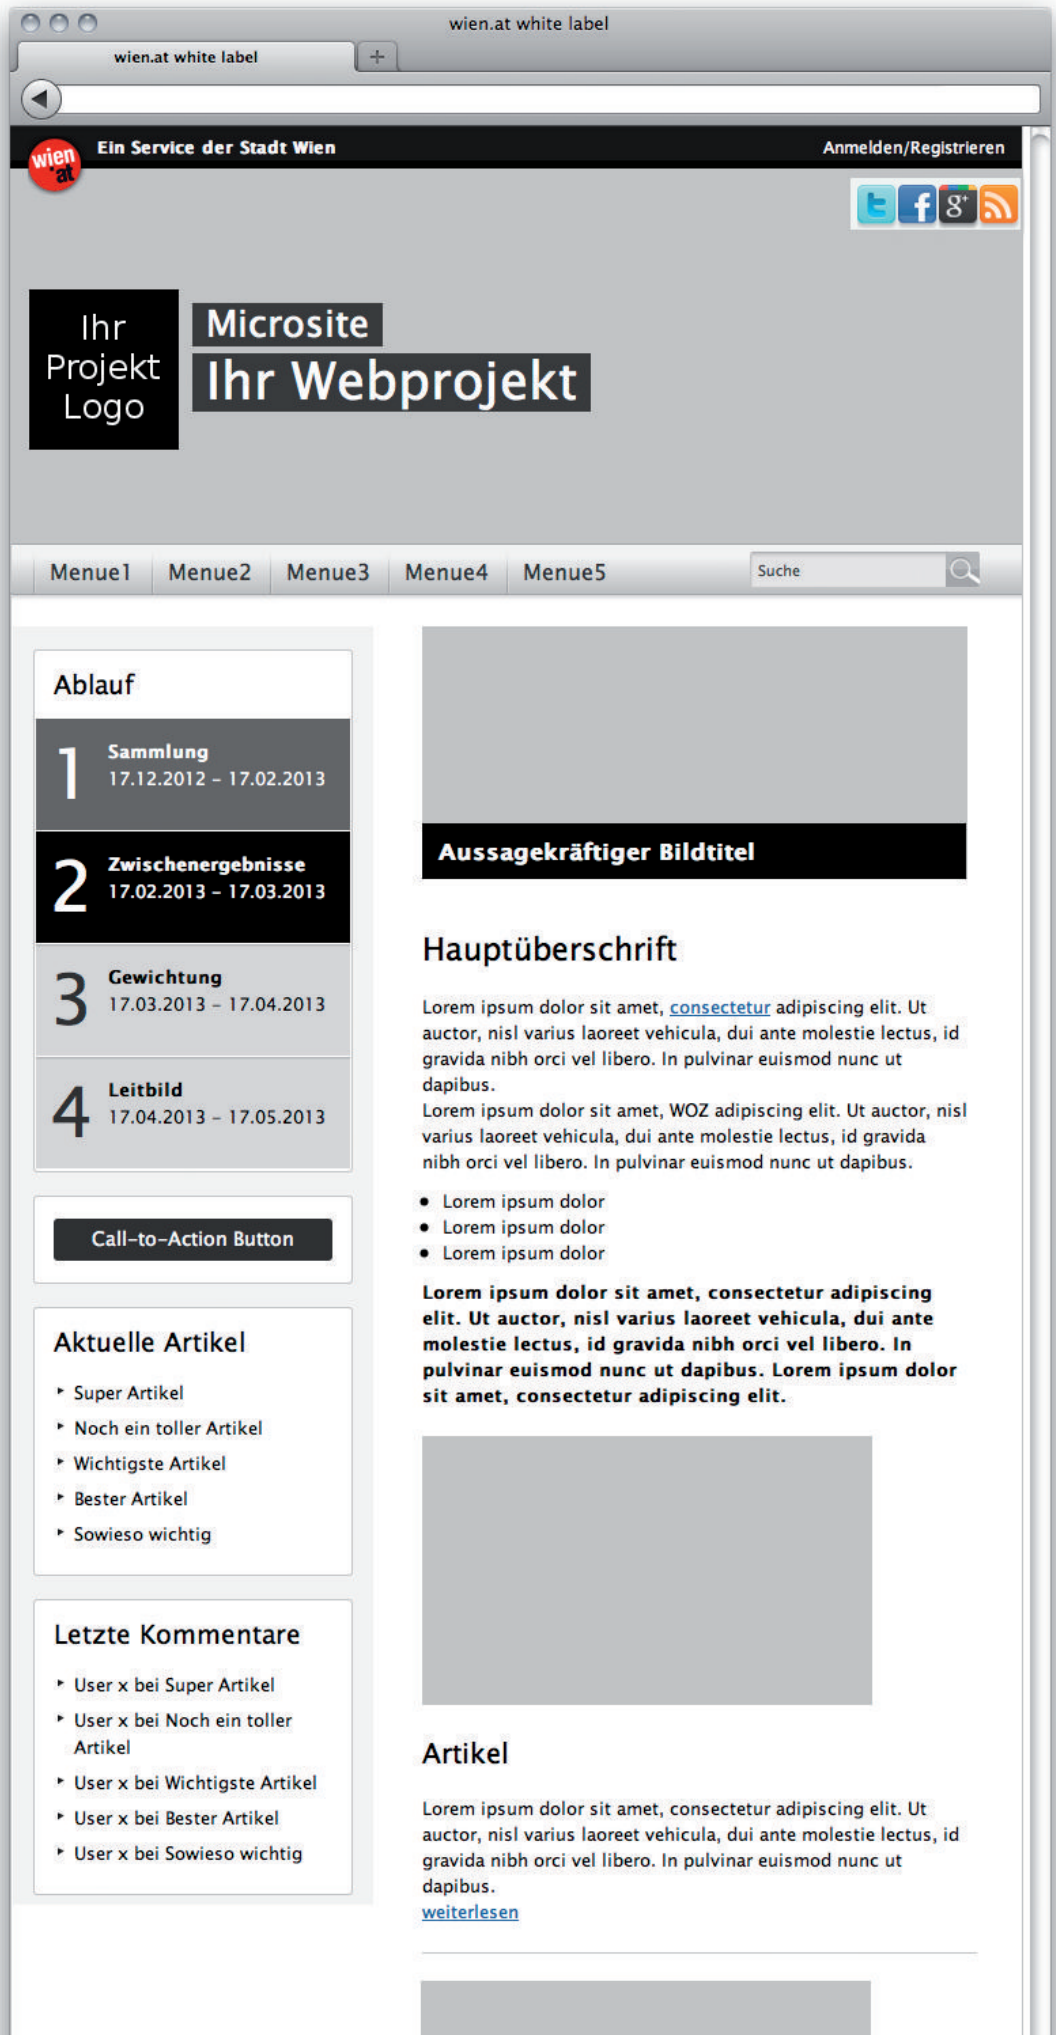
wien.at white label

wien.at white label

+

wien at

Ein Service der Stadt Wien

Anmelden/Registrieren

Ihr Projekt Logo

Microsite

Ihr Webprojekt

Menue1 Menue2 Menue3 Menue4 Menue5

Suche

Ablauf

1 Sammlung 17.12.2012 – 17.02.2013

2 Zwischenergebnisse 17.02.2013 – 17.03.2013

3 Gewichtung 17.03.2013 – 17.04.2013

4 Leitbild 17.04.2013 – 17.05.2013

Call-to-Action Button

Aktuelle Artikel

- Super Artikel
- Noch ein toller Artikel
- Wichtigste Artikel
- Bester Artikel
- Sowieso wichtig

Letzte Kommentare

- User x bei Super Artikel
- User x bei Noch ein toller Artikel
- User x bei Wichtigste Artikel
- User x bei Bester Artikel
- User x bei Sowieso wichtig

Aussagekräftiger Bildtitel

Hauptüberschrift

Lorem ipsum dolor sit amet, consectetur adipiscing elit. Ut auctor, nisl varius laoreet vehicula, dui ante molestie lectus, id gravida nibh orci vel libero. In pulvinar euismod nunc ut dapibus.
Lorem ipsum dolor sit amet, WOZ adipiscing elit. Ut auctor, nisl varius laoreet vehicula, dui ante molestie lectus, id gravida nibh orci vel libero. In pulvinar euismod nunc ut dapibus.

- Lorem ipsum dolor
- Lorem ipsum dolor
- Lorem ipsum dolor

**Lorem ipsum dolor sit amet, consectetur adipiscing elit. Ut auctor, nisl varius laoreet vehicula, dui ante molestie lectus, id gravida nibh orci vel libero. In pulvinar euismod nunc ut dapibus. Lorem ipsum dolor sit amet, consectetur adipiscing elit.**

Artikel

Lorem ipsum dolor sit amet, consectetur adipiscing elit. Ut auctor, nisl varius laoreet vehicula, dui ante molestie lectus, id gravida nibh orci vel libero. In pulvinar euismod nunc ut dapibus.
weiterlesen